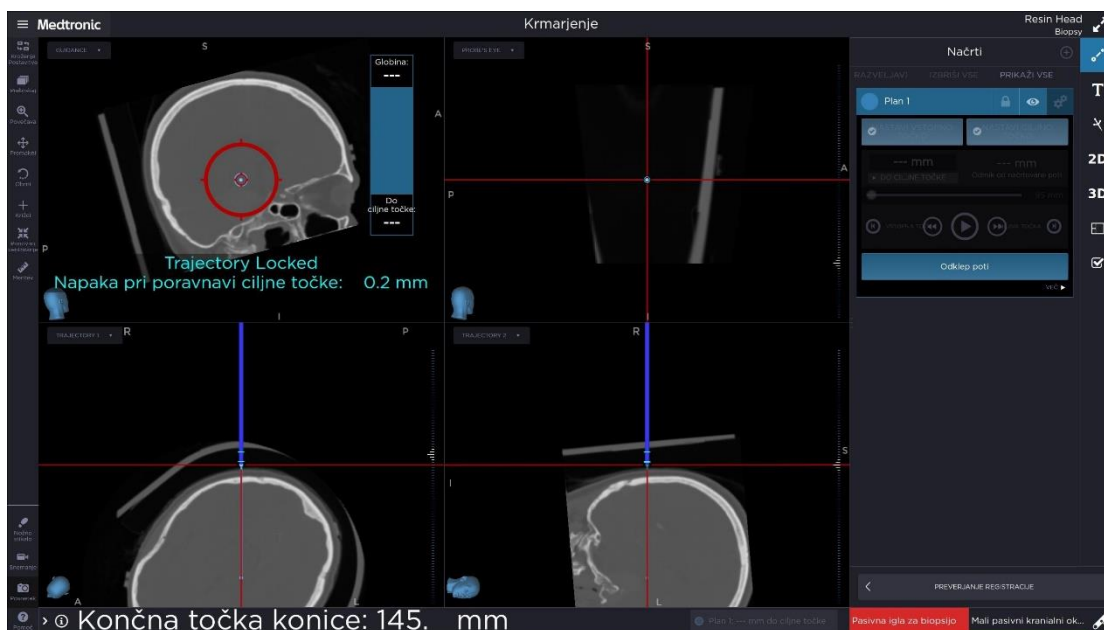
≡ Medtronic

Krmarjenje

Resin Head
Biopsy

Razdelitev pogledov
Velikost
Povečava
Premakni
Obrni
Križec
Razvrsti preglede
Merilo

GUIDANCE

S

Globina:
---

Do ciljne točke:
---

A

P

Trajectory Locked
Napaka pri poravnavi ciljne točke: 0.2 mm

I

PROBE'S EYE

S

A

P

TRAJECTORY 1

R

P

TRAJECTORY 2

R

S

I

A

L

L

Nočne nalode
Snemanje
Posnetek
Pomoč

› ⓘ Končna točka konice: 145. mm

Plan 1: --- mm do ciljne točke

Pasivna igla za biopsijo

Mali pasivni kranialni ok...

Načrti

RAZVELJAVI IZBRIŠI VSE PRIKAŽI VSE

Plan 1

--- mm
DO CILJNE TOČKE

--- mm
Odmik od vstopne poti

Odklep poti

VEČ ▶

PREVERJANJE REGISTRACIJE

2D
3D